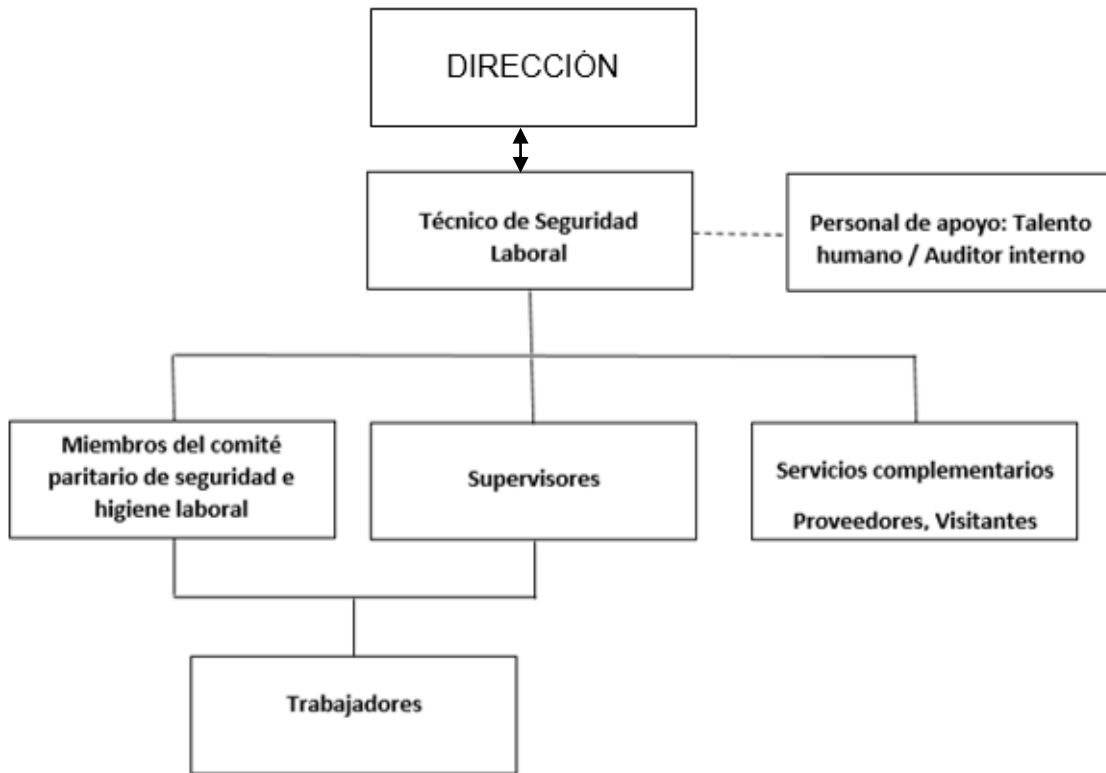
DIRECCIÓN

Técnico de Seguridad Laboral

Personal de apoyo: Talento humano / Auditor interno

Miembros del comité paritario de seguridad e higiene laboral

Supervisores

Servicios complementarios

Proveedores, Visitantes

Trabajadores